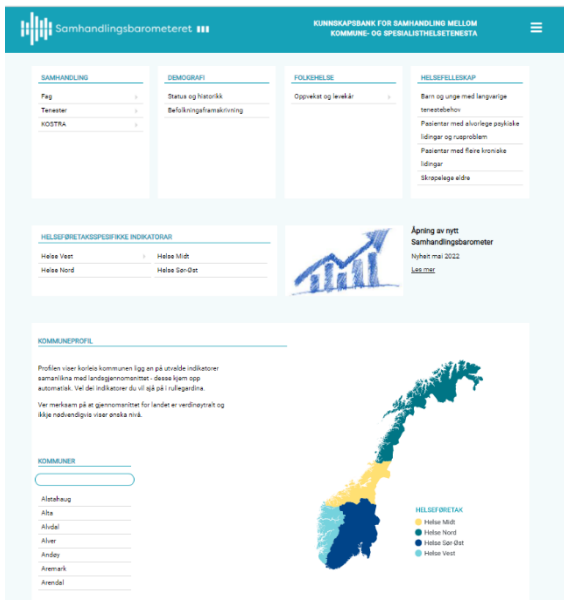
Samhandlingsbarometeret

KUNNSKAPSBANK FOR SAMHANDLING MELLOM KOMMUNE- OG SPESIALISTHELSETENESTA

SAMHANDLING
Fag
Tenester
KOSTRA

DEMOGRAFI
Status og historikk
Befolkningsframskrivning

FOLKEHELSE
Oppvekst og levekår

HELSEFELLESSKAP
Barn og unge med langvarige tenestebehov
Pasientar med alvorlege psykiske lidingar og rusproblem
Pasientar med fleire kroniske lidingar
Skrøpelege eldre

HELSEFØRETAKSSPESIFIKKE INDIKATORAR
Helse Vest
Helse Midt
Helse Nord
Helse Sør-Øst

Åpning av nytt Samhandlingsbarometer
Nyhet mai 2022
Les mer

KOMMUNEPROFIL

Profilen viser korleis kommunen ligg an på utvalde indikatorer samanlikna med landsgjennomsnittet - desse kjem opp automatisk. Vel dei indikatorar du vil sjå på i rullegardina.

Ver merksam på at gjennomsnittet for landet er verdinøytralt og ikkje nødvendigvis viser ønska nivå.

KOMMUNER
Alstahaug
Alta
Alvdal
Alver
Andøy
Aremark
Arendal

HELSEFØRETAK
Helse Midt
Helse Nord
Helse Sør Øst
Helse Vest